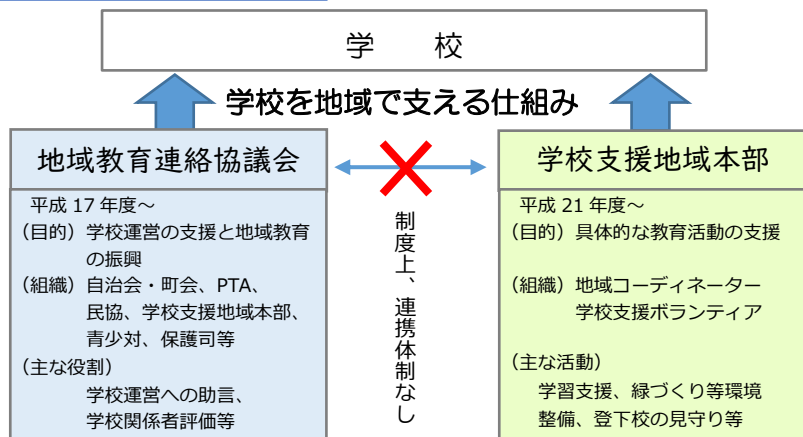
学　校

学校を地域で支える仕組み

地域教育連絡協議会

平成 17 年度～
（目的）学校運営の支援と地域教育の振興
（組織）自治会・町会、PTA、民協、学校支援地域本部、青少対、保護司等
（主な役割）
学校運営への助言、学校関係者評価等

制度上、連携体制なし

学校支援地域本部

平成 21 年度～
（目的）具体的な教育活動の支援
（組織）地域コーディネーター
学校支援ボランティア
（主な活動）
学習支援、緑づくり等環境整備、登下校の見守り等